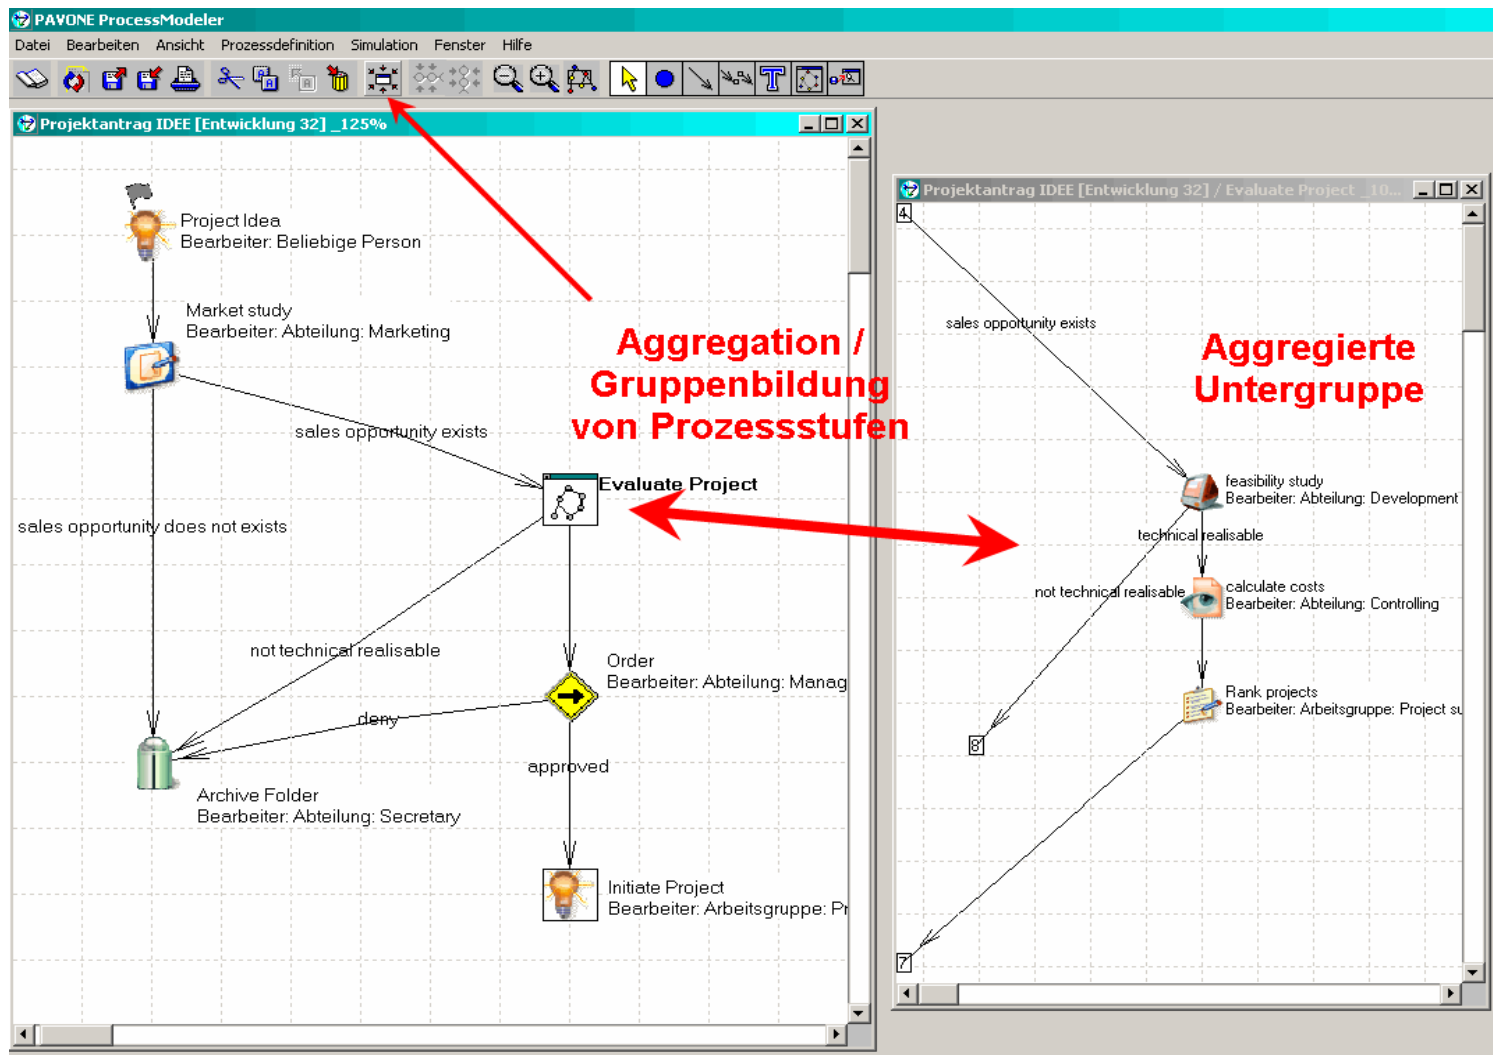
PAVONE ProcessModeler

Datei Bearbeiten Ansicht Prozessdefinition Simulation Fenster Hilfe

Projektantrag IDEE [Entwicklung 32] _125%

Project Idea
Bearbeiter: Beliebige Person

Market study
Bearbeiter: Abteilung: Marketing

sales opportunity exists

Evaluate Project

sales opportunity does not exists

not technical realisable

Order
Bearbeiter: Abteilung: Manag

deny

approved

Archive Folder
Bearbeiter: Abteilung: Secretary

Initiate Project
Bearbeiter: Arbeitsgruppe: Pr

Aggregation / Gruppenbildung von Prozessstufen

Projektantrag IDEE [Entwicklung 32] / Evaluate Project _10...

4

sales opportunity exists

Aggregierte Untergruppe

feasibility study
Bearbeiter: Abteilung: Development

technical realisable

not technical realisable

calculate costs
Bearbeiter: Abteilung: Controlling

Rank projects
Bearbeiter: Arbeitsgruppe: Project su

8

7